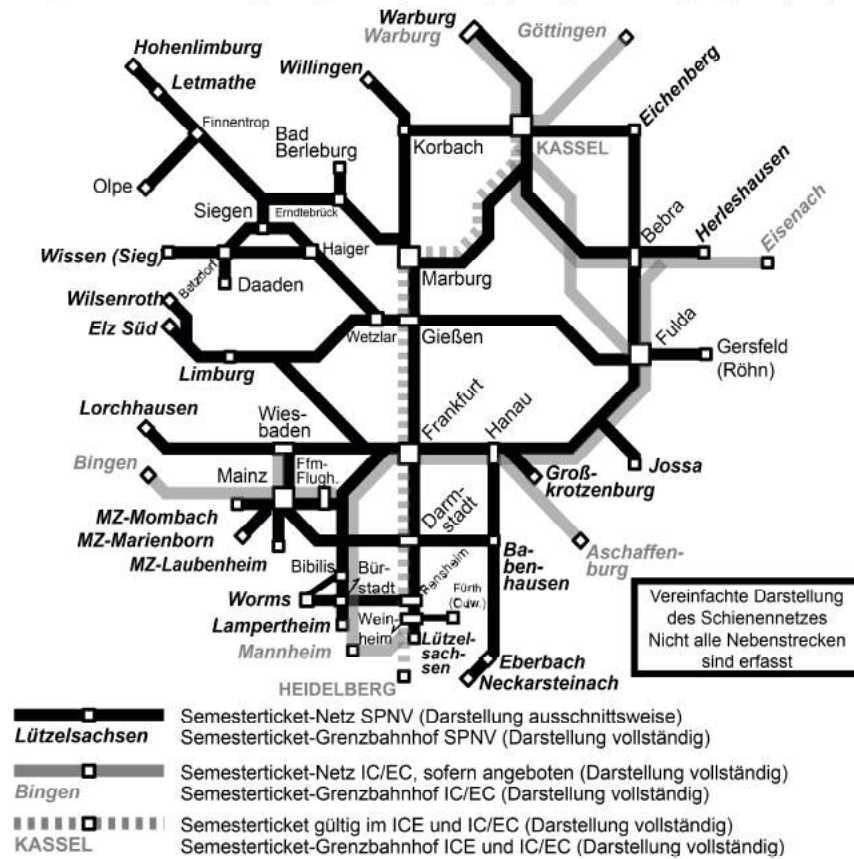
Warburg
Warburg
Göttingen
Hohenlimburg
Letmathe
Willingen
Finnentrop
Bad Berleburg
Korbach
KASSEL
Eichenberg
Olpe
Siegen
Erndtebrück
Herleshausen
Bebra
Eisenach
Wissen (Sieg)
Haiger
Betzdorf
Daaden
Marburg
Wilsenroth
Elz Süd
Wetzlar
Gießen
Fulda
Gersfeld (Röhn)
Limburg
Lorchhausen
Wiesbaden
Frankfurt
Hanau
Bingen
Mainz
Ffm-Flugh.
Groß-krotzenburg
Jossa
MZ-Mombach
MZ-Marienborn
MZ-Laubenheim
Darmstadt
Babenhausen
Aschaffenburg
Bibilis
Bürstadt
Worms
Lampertheim
Mannheim
Weinheim
Fürth (Odw.)
Lützelsachsen
Eberbach
Neckarsteinach
HEIDELBERG
Vereinfachte Darstellung des Schienennetzes
Nicht alle Nebenstrecken sind erfasst

Lützelsachsen
Semesterticket-Netz SPNV (Darstellung ausschnittsweise)
Semesterticket-Grenzbahnhof SPNV (Darstellung vollständig)

Bingen
Semesterticket-Netz IC/EC, sofern angeboten (Darstellung vollständig)
Semesterticket-Grenzbahnhof IC/EC (Darstellung vollständig)

KASSEL
Semesterticket gültig im ICE und IC/EC (Darstellung vollständig)
Semesterticket-Grenzbahnhof ICE und IC/EC (Darstellung vollständig)